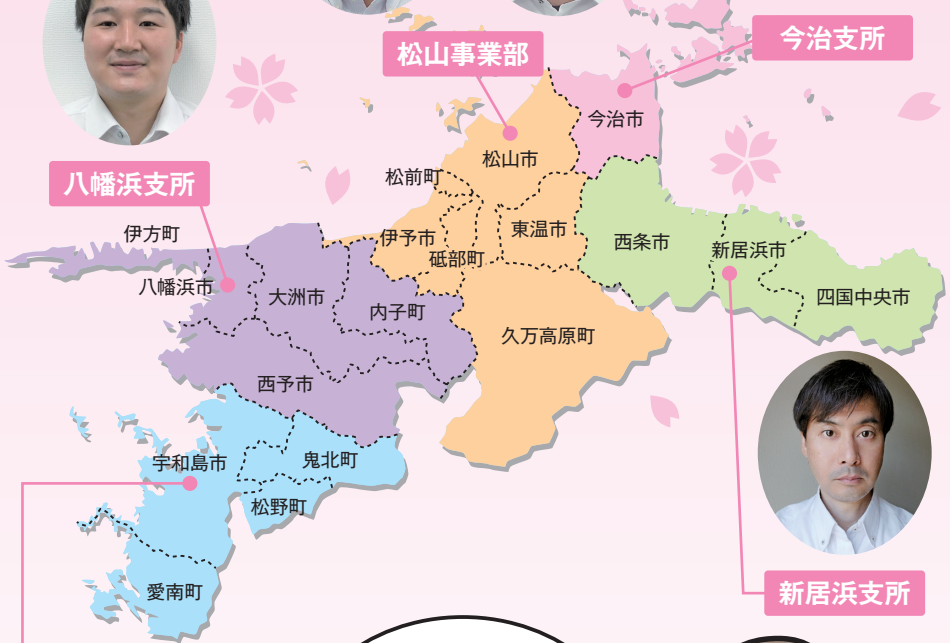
今治支所

松山事業部

今治市

松山市

八幡浜支所

松前町

伊予市

東温市

西条市

新居浜市

伊方町

砥部町

八幡浜市

大洲市

四国中央市

内子町

久万高原町

西予市

宇和島市

鬼北町

松野町

愛南町

新居浜支所